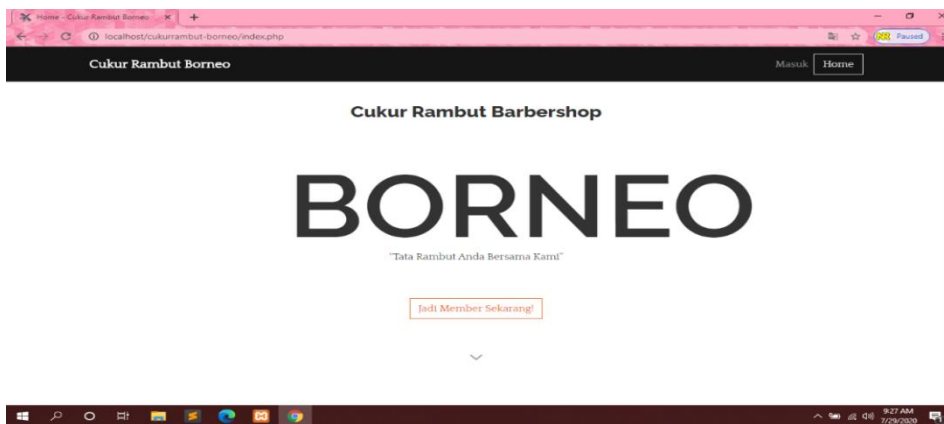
Home - Cukur Rambut Borneo ×
localhost/cukurrambut-borneo/index.php
Paused

Cukur Rambut Borneo
Masuk Home

Cukur Rambut Barbershop

BORNEO

"Tata Rambut Anda Bersama Kami"

Jadi Member Sekarang!

9:27 AM
7/29/2020